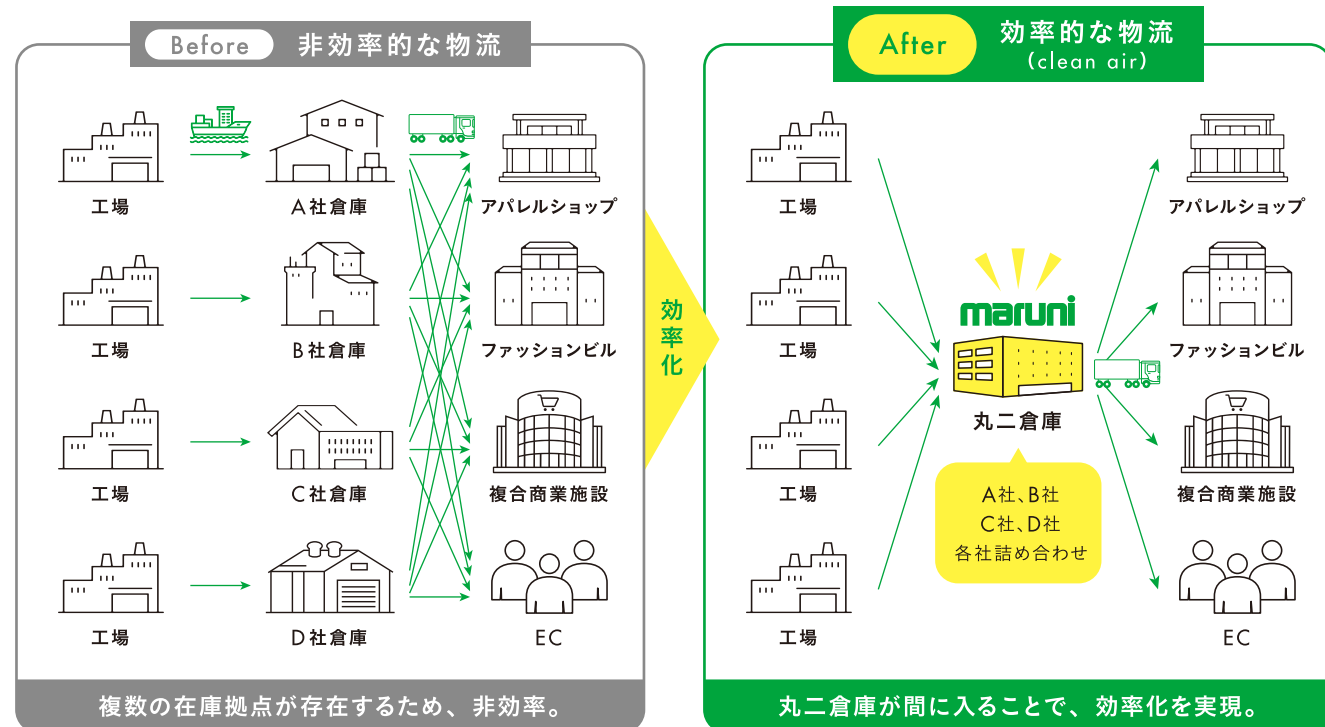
Before 非効率的な物流

工場
A社倉庫
アパレルショップ
工場
B社倉庫
ファッションビル
工場
C社倉庫
複合商業施設
工場
D社倉庫
EC

複数の在庫拠点が存在するため、非効率。

効率化

After 効率的な物流 (clean air)

工場
工場
工場
工場
maruni
丸二倉庫
A社、B社
C社、D社
各社詰め合わせ
アパレルショップ
ファッションビル
複合商業施設
EC

丸二倉庫が間に入ることで、効率化を実現。